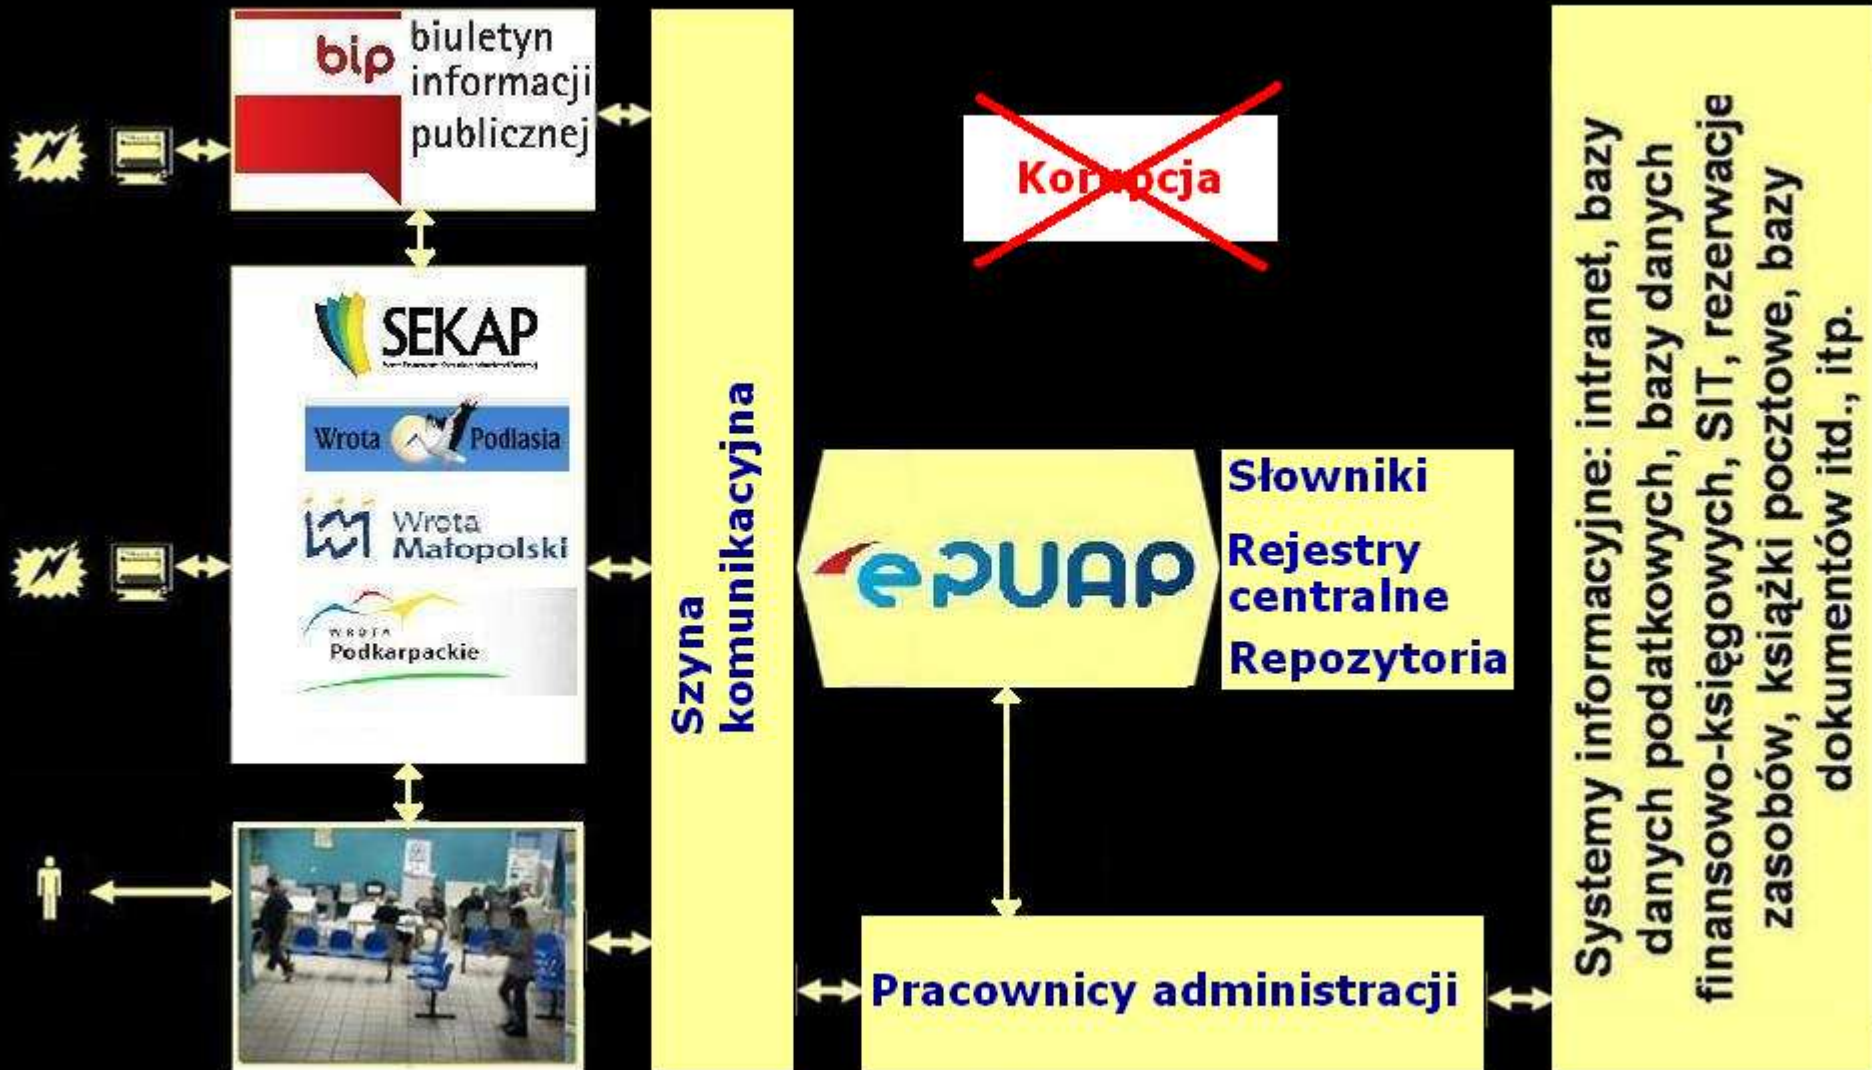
bip biuletyn informacji publicznej

SEKAP

Wrota Podlasia

Wrota Małopolski

WROTA Podkarpackie

Szyna komunikacyjna

Korupcja

ePUAP

Słowniki

Rejestry centralne

Repozytoria

Pracownicy administracji

Systemy informacyjne: intranet, bazy danych podatkowych, bazy danych finansowo-księgowych, SIT, rezerwacje zasobów, książki pocztowe, bazy dokumentów itd., itp.